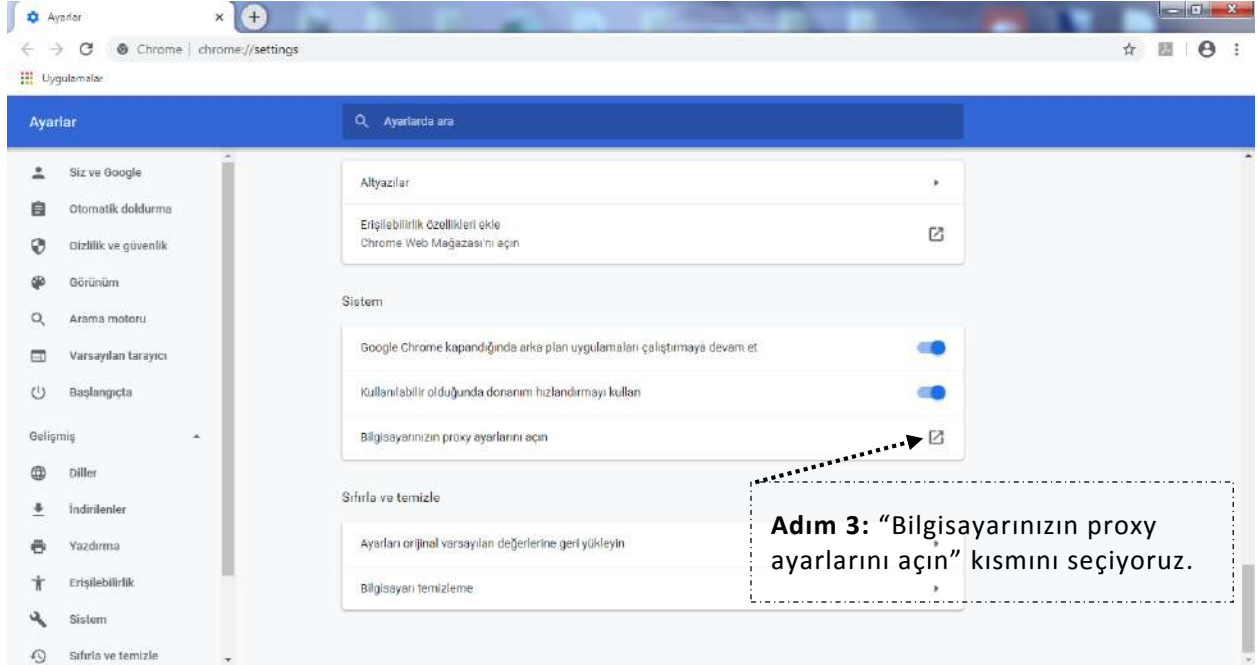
Ayarlar
Chrome | chrome://settings
Uygulamalar
Ayarlar
Ayarlarda ara
Siz ve Google
Otomatik doldurma
Gizlilik ve güvenlik
Görünüm
Arama motoru
Varsayılan tarayıcı
Başlangıçta
Gelişmiş
Diller
İndirilenler
Yazdırma
Erişilebilirlik
Sistem
Sıfırla ve temizle
Altyazılar
Erişilebilirlik özellikleri ekle
Chrome Web Mağazası'nı açın
Sistem
Google Chrome kapandığında arka plan uygulamaları çalıştırmaya devam et
Kullanılabilir olduğunda donanım hızlandırmayı kullan
Bilgisayarınızın proxy ayarlarını açın
Sıfırla ve temizle
Ayarları orijinal varsayılan değerlerine geri yükleyin
Bilgisayarı temizleme
**Adım 3:** "Bilgisayarınızın proxy ayarlarını açın" kısmını seçiyoruz.